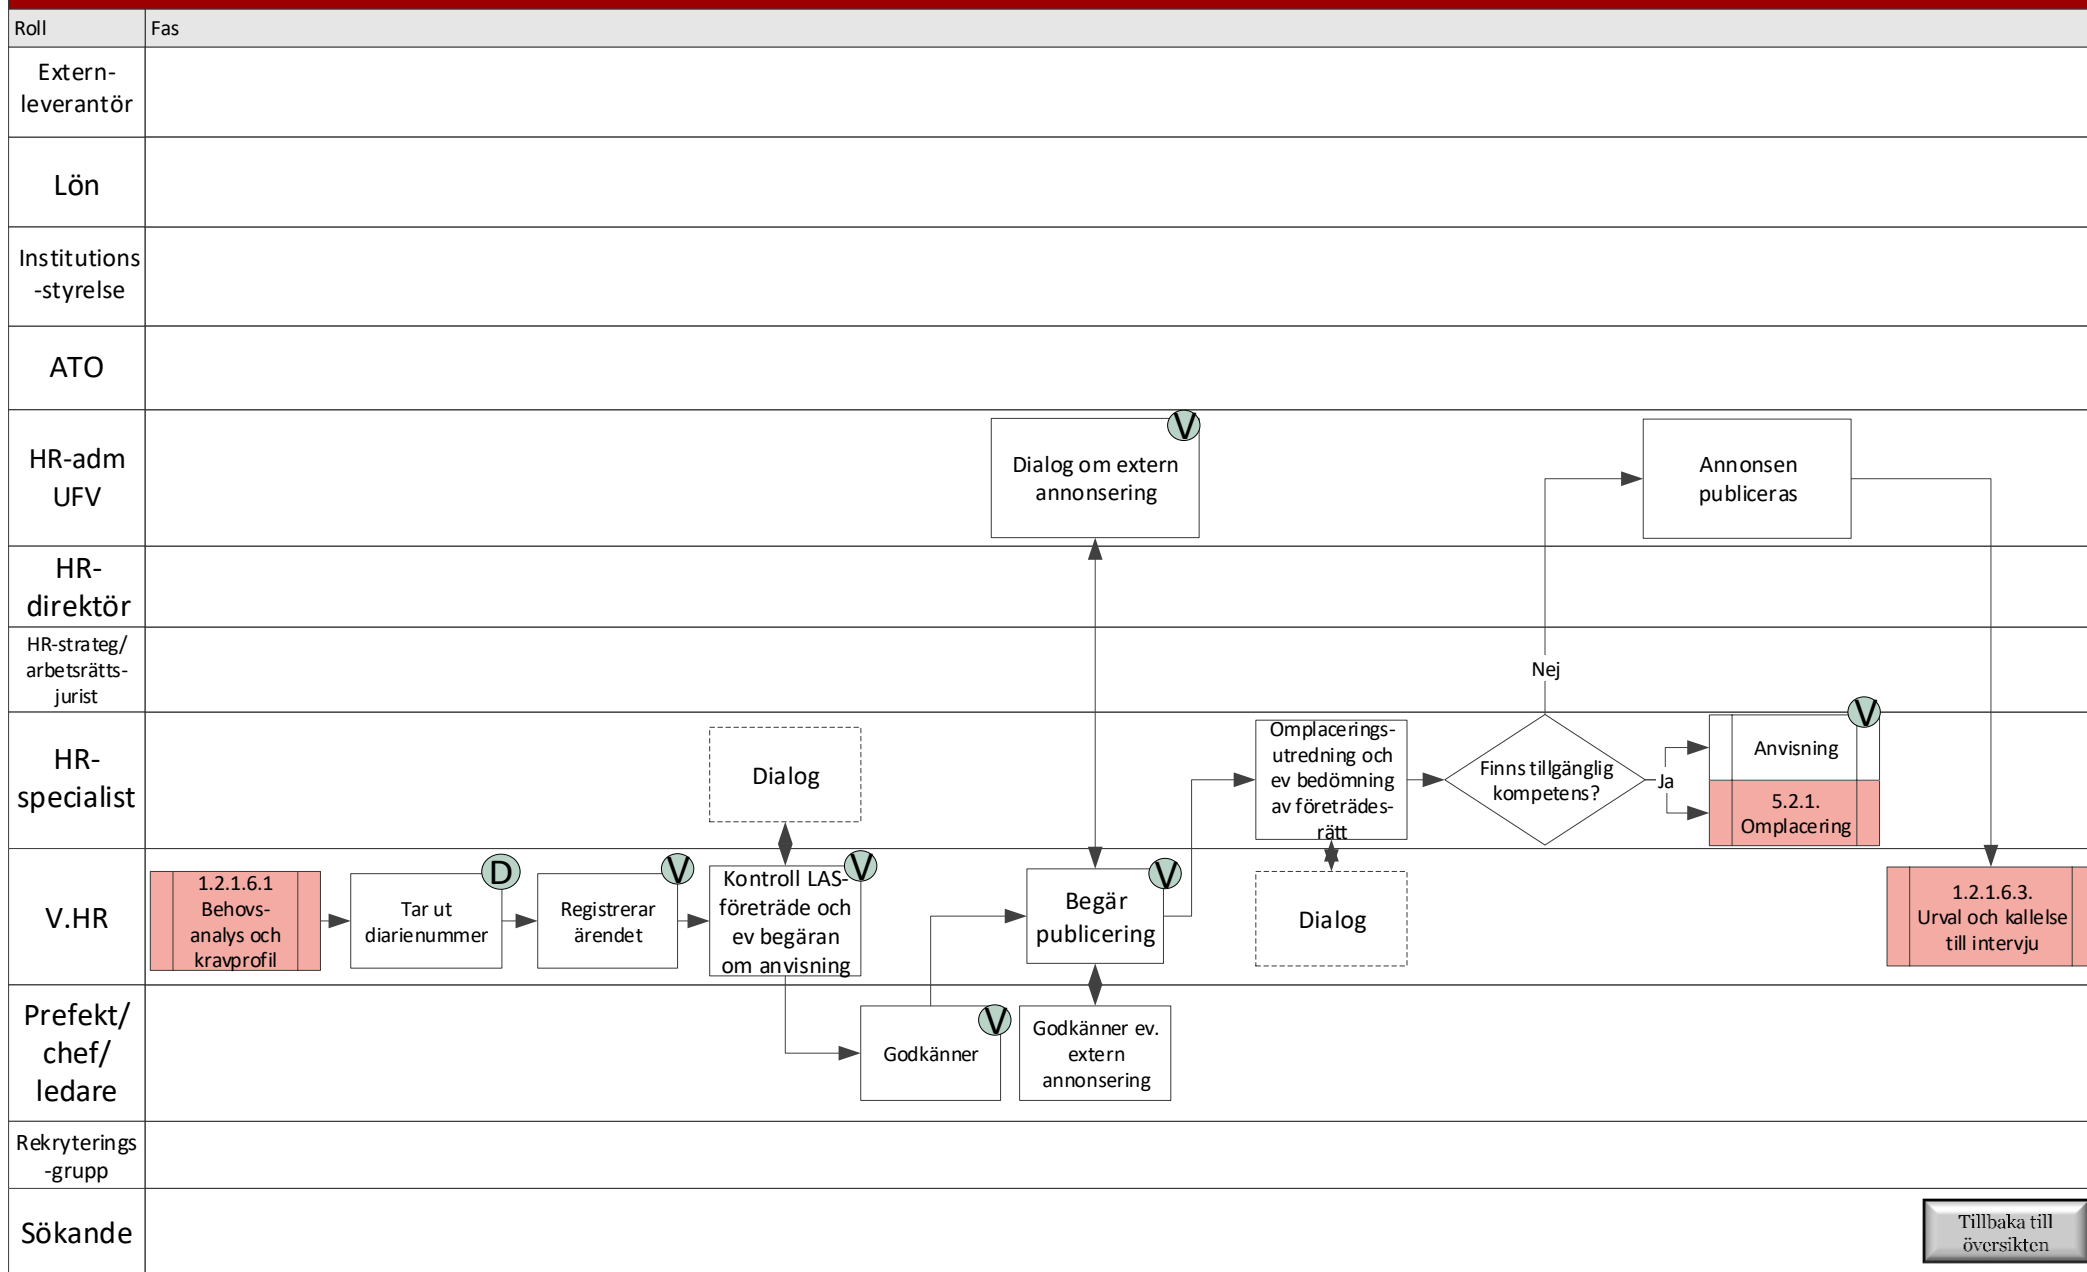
Roll
Fas
Extern-leverantör
Lön
Institutions-styrelse
ATO
HR-adm UFV
HR-direktör
HR-strateg/ arbetsrätts-jurist
HR-specialist
V.HR
Prefekt/ chef/ ledare
Rekryterings-grupp
Sökande

Dialog om extern annonsering
V

Annonsen publiceras

Nej

Dialog

Omplacerings-utredning och ev bedömning av företrädes-rätt

Finns tillgänglig kompetens?

Ja

Anvisning
V

5.2.1. Omplacering

1.2.1.6.1 Behovs-analys och kravprofil

Tar ut diarienummer
D

Registrerar ärendet
V

Kontroll LAS-företräde och ev begäran om anvisning
V

Begär publicering
V

Dialog

1.2.1.6.3. Urval och kallelse till intervju

Godkänner
V

Godkänner ev. extern annonsering

Tillbaka till översikten